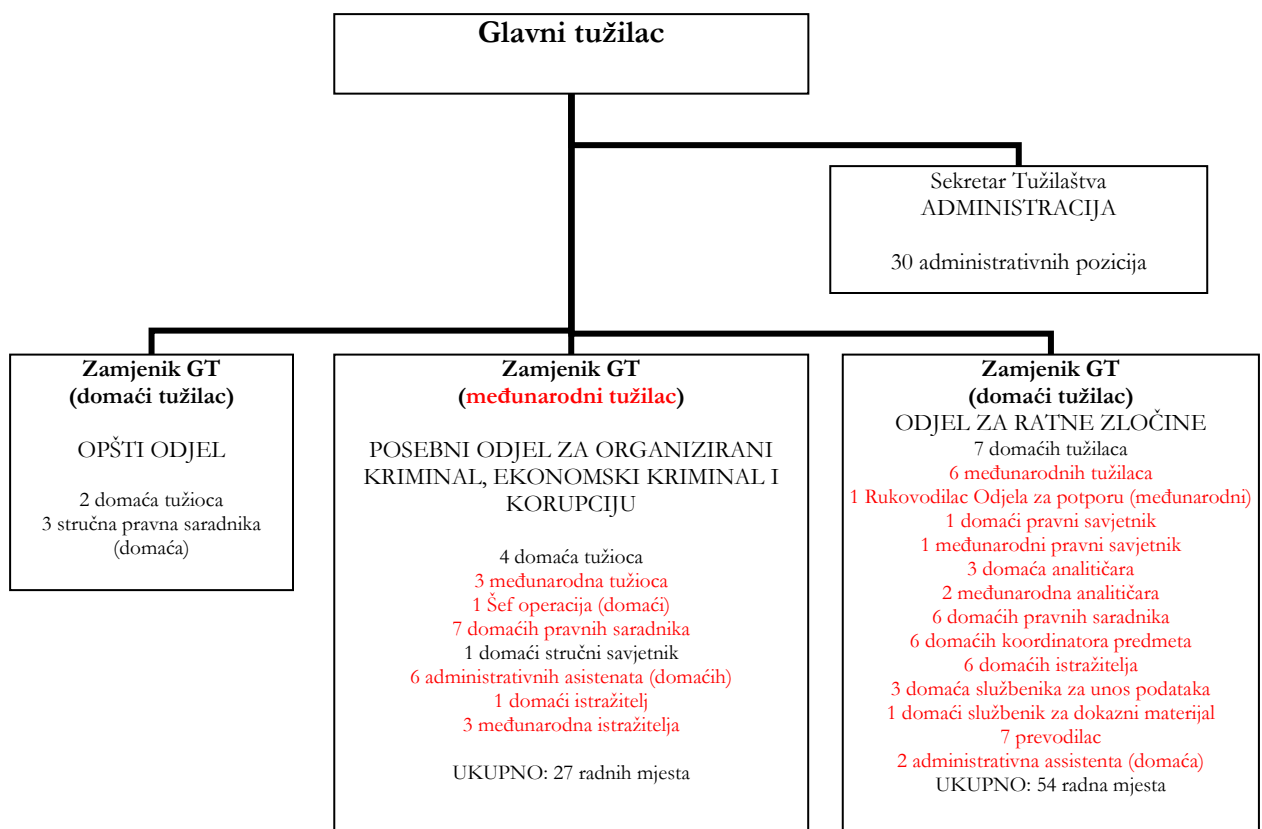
Glavni tužilac

Sekretar Tužilaštva
ADMINISTRACIJA

30 administrativnih pozicija

Zamjenik GT
(domaći tužilac)

OPŠTI ODJEL

2 domaća tužioca
3 stručna pravna saradnika (domaća)

Zamjenik GT
(međunarodni tužilac)

POSEBNI ODJEL ZA ORGANIZIRANI KRIMINAL, EKONOMSKI KRIMINAL I KORUPCIJU

4 domaća tužioca
3 međunarodna tužioca
1 Šef operacija (domaći)
7 domaćih pravnih saradnika
1 domaći stručni savjetnik
6 administrativnih asistenata (domaćih)
1 domaći istražitelj
3 međunarodna istražitelja

UKUPNO: 27 radnih mjesta

Zamjenik GT
(domaći tužilac)
ODJEL ZA RATNE ZLOČINE
7 domaćih tužilaca
6 međunarodnih tužilaca
1 Rukovodilac Odjela za potporu (međunarodni)
1 domaći pravni savjetnik
1 međunarodni pravni savjetnik
3 domaća analitičara
2 međunarodna analitičara
6 domaćih pravnih saradnika
6 domaćih koordinatora predmeta
6 domaćih istražitelja
3 domaća službenika za unos podataka
1 domaći službenik za dokazni materijal
7 prevodilac
2 administrativna assistenta (domaća)
UKUPNO: 54 radna mjesta